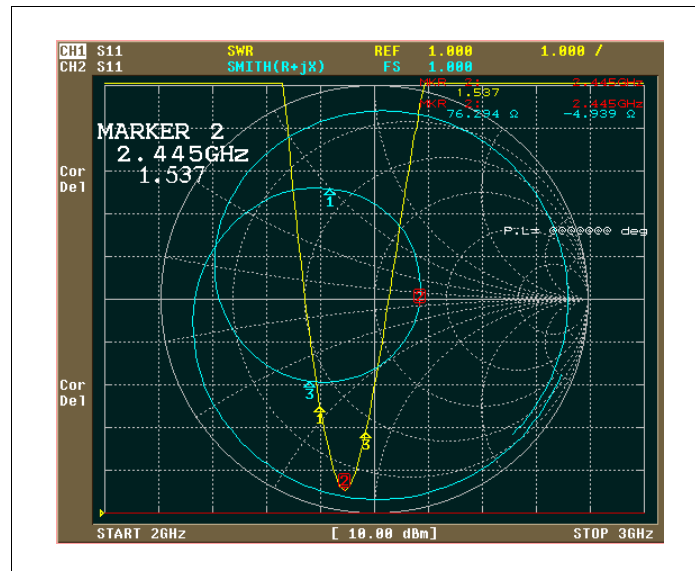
CH1 S11 SWR REF 1.000 1.000 /
CH2 S11 SMITH(R+jX) FS 1.000

MKR 2: 2.445GHz
1.537
MKR 2: 2.445GHz
76.294 Ω -4.939 Ω

MARKER 2
2.445GHz
1.537

Cor
Del

P.L= 0000000 deg

Cor
Del

1
1
2
3
3
2

START 2GHz [ 10.00 dBm] STOP 3GHz